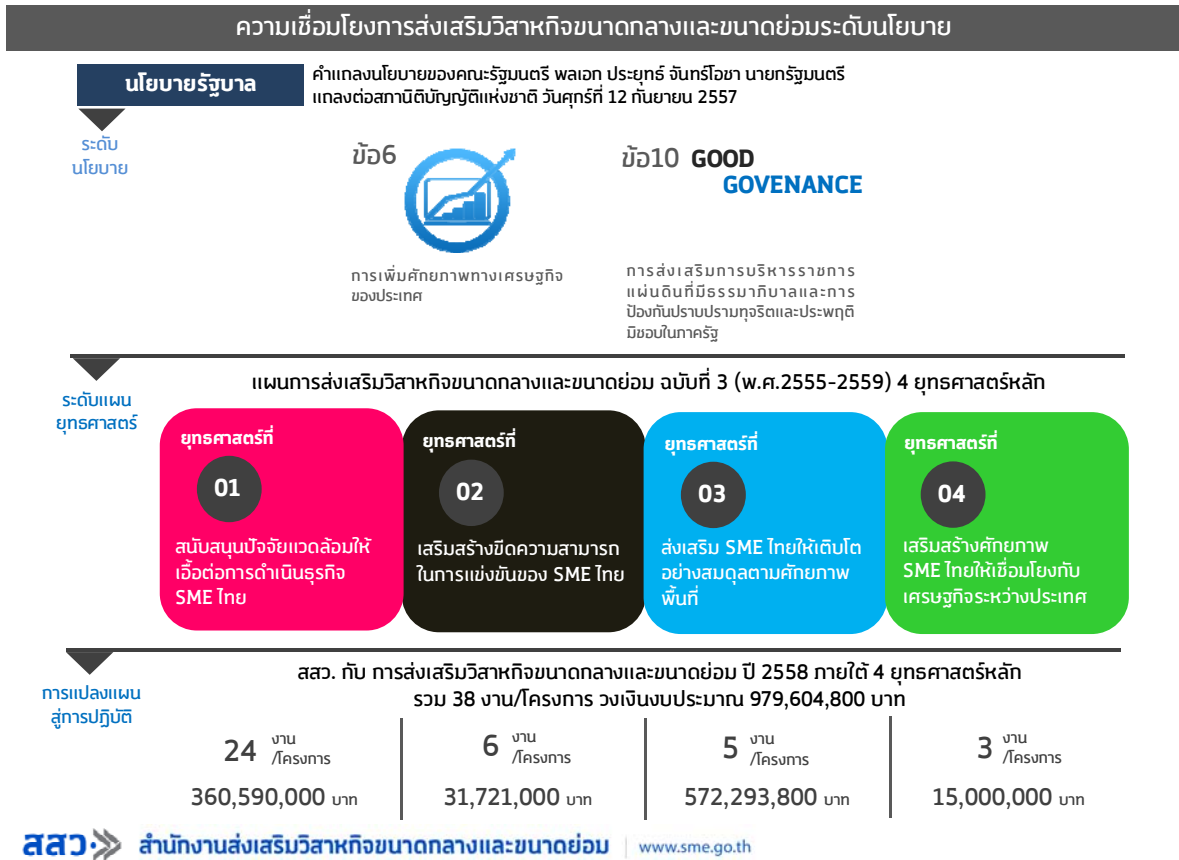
ความเชื่อมโยงการส่งเสริมวิสาหกิจขนาดกลางและขนาดย่อมระดับนโยบาย

นโยบายรัฐบาล

คำแถลงนโยบายของคณะรัฐมนตรี พลเอก ประยุทธ์ จันทร์โอชา นายกรัฐมนตรี แถลงต่อสภานิติบัญญัติแห่งชาติ วันศุกร์ที่ 12 กันยายน 2557

ระดับ นโยบาย

ข้อ6

การเพิ่มศักยภาพทางเศรษฐกิจของประเทศ

ข้อ10 GOOD GOVENANCE

การส่งเสริมการบริหารราชการแผ่นดินที่มีธรรมาภิบาลและการป้องกันปราบปรามทุจริตและประพฤติมิชอบในภาครัฐ

ระดับแผน ยุทธศาสตร์

แผนการส่งเสริมวิสาหกิจขนาดกลางและขนาดย่อม ฉบับที่ 3 (พ.ศ.2555-2559) 4 ยุทธศาสตร์หลัก

ยุทธศาสตร์ที่ 01
สนับสนุนปัจจัยแวดล้อมให้เอื้อต่อการดำเนินธุรกิจ SME ไทย

ยุทธศาสตร์ที่ 02
เสริมสร้างขีดความสามารถในการแข่งขันของ SME ไทย

ยุทธศาสตร์ที่ 03
ส่งเสริม SME ไทยให้เติบโตอย่างสมดุลตามศักยภาพพื้นที่

ยุทธศาสตร์ที่ 04
เสริมสร้างศักยภาพ SME ไทยให้เชื่อมโยงกับเศรษฐกิจระหว่างประเทศ

การแปลงแผน สู่การปฏิบัติ

สสว. กับ การส่งเสริมวิสาหกิจขนาดกลางและขนาดย่อม ปี 2558 ภายใต้ 4 ยุทธศาสตร์หลัก
รวม 38 งาน/โครงการ วงเงินงบประมาณ 979,604,800 บาท

| 24 งาน/โครงการ | 6 งาน/โครงการ | 5 งาน/โครงการ | 3 งาน/โครงการ |
|---|---|---|---|
| 360,590,000 บาท | 31,721,000 บาท | 572,293,800 บาท | 15,000,000 บาท |

สสว. สำนักงานส่งเสริมวิสาหกิจขนาดกลางและขนาดย่อม | www.sme.go.th